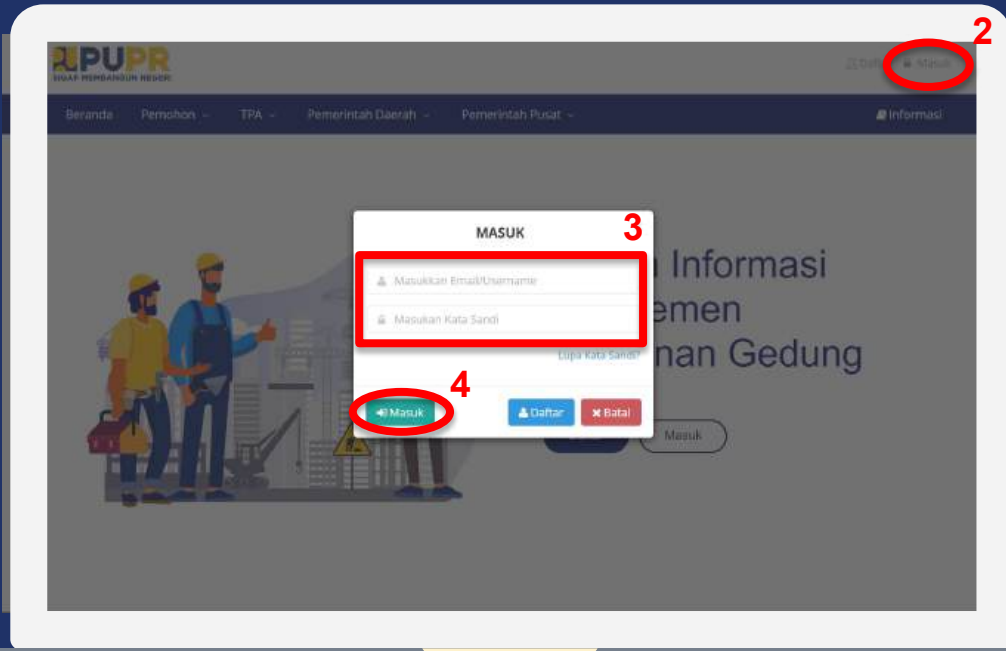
PUPR
SIGAP MEMBANGUN NEGERI

Daftar Masuk

2

Beranda Pemohon TPA Pemerintah Daerah Pemerintah Pusat Informasi

MASUK

3

Masukkan Email/Username

Masukan Kata Sandi

Lupa Kata Sandi?

4

Masuk Daftar Batal

Informasi
emen
nan Gedung

Masuk